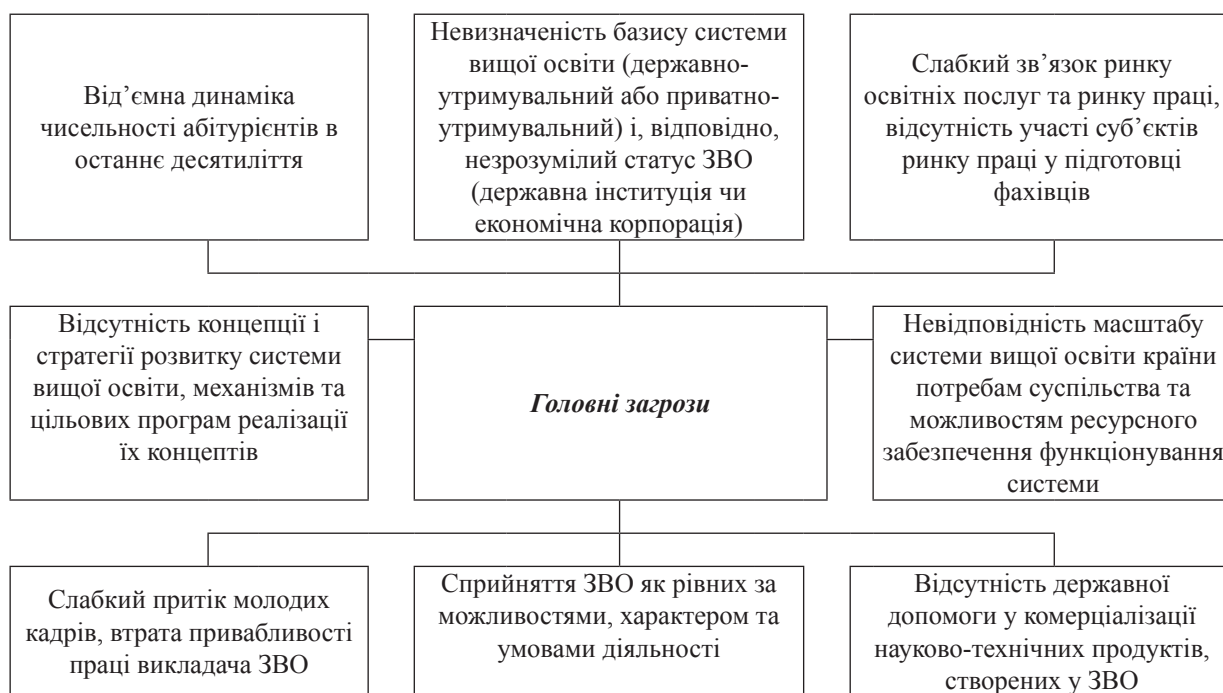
Від'ємна динаміка чисельності абітурієнтів в останнє десятиліття

Невизначеність базису системи вищої освіти (державноутримувальний або приватноутримувальний) і, відповідно, незрозумілий статус ЗВО (державна інституція чи економічна корпорація)

Слабкий зв'язок ринку освітніх послуг та ринку праці, відсутність участі суб'єктів ринку праці у підготовці фахівців

Відсутність концепції і стратегії розвитку системи вищої освіти, механізмів та цільових програм реалізації їх концептів

*Головні загрози*

Невідповідність масштабу системи вищої освіти країни потребам суспільства та можливостям ресурсного забезпечення функціонування системи

Слабкий притік молодих кадрів, втрата привабливості праці викладача ЗВО

Сприйняття ЗВО як рівних за можливостями, характером та умовами діяльності

Відсутність державної допомоги у комерціалізації науково-технічних продуктів, створених у ЗВО